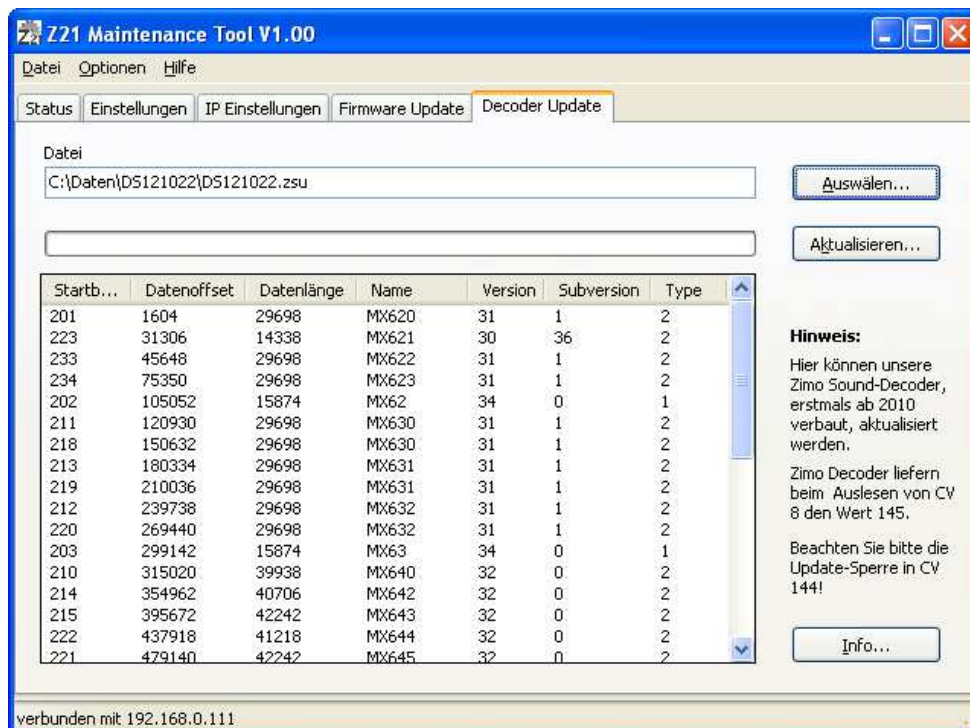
Z21 Maintenance Tool V1.00

Datei Optionen Hilfe

Status | Einstellungen | IP Einstellungen | Firmware Update | Decoder Update

Datei

C:\Daten\DS121022\DS121022.zsu

Auswählen...

Aktualisieren...

| Startb... | Datenoffset | Datenlänge | Name | Version | Subversion | Type |
|---|---|---|---|---|---|---|
| 201 | 1604 | 29698 | MX620 | 31 | 1 | 2 |
| 223 | 31306 | 14338 | MX621 | 30 | 36 | 2 |
| 233 | 45648 | 29698 | MX622 | 31 | 1 | 2 |
| 234 | 75350 | 29698 | MX623 | 31 | 1 | 2 |
| 202 | 105052 | 15874 | MX62 | 34 | 0 | 1 |
| 211 | 120930 | 29698 | MX630 | 31 | 1 | 2 |
| 218 | 150632 | 29698 | MX630 | 31 | 1 | 2 |
| 213 | 180334 | 29698 | MX631 | 31 | 1 | 2 |
| 219 | 210036 | 29698 | MX631 | 31 | 1 | 2 |
| 212 | 239738 | 29698 | MX632 | 31 | 1 | 2 |
| 220 | 269440 | 29698 | MX632 | 31 | 1 | 2 |
| 203 | 299142 | 15874 | MX63 | 34 | 0 | 1 |
| 210 | 315020 | 39938 | MX640 | 32 | 0 | 2 |
| 214 | 354962 | 40706 | MX642 | 32 | 0 | 2 |
| 215 | 395672 | 42242 | MX643 | 32 | 0 | 2 |
| 222 | 437918 | 41218 | MX644 | 32 | 0 | 2 |
| 221 | 479140 | 42242 | MX645 | 32 | 0 | 2 |

Hinweis:

Hier können unsere Zimo Sound-Decoder, erstmals ab 2010 verbaut, aktualisiert werden.

Zimo Decoder liefern beim Auslesen von CV 8 den Wert 145.

Beachten Sie bitte die Update-Sperre in CV 144!

Info...

verbunden mit 192.168.0.111